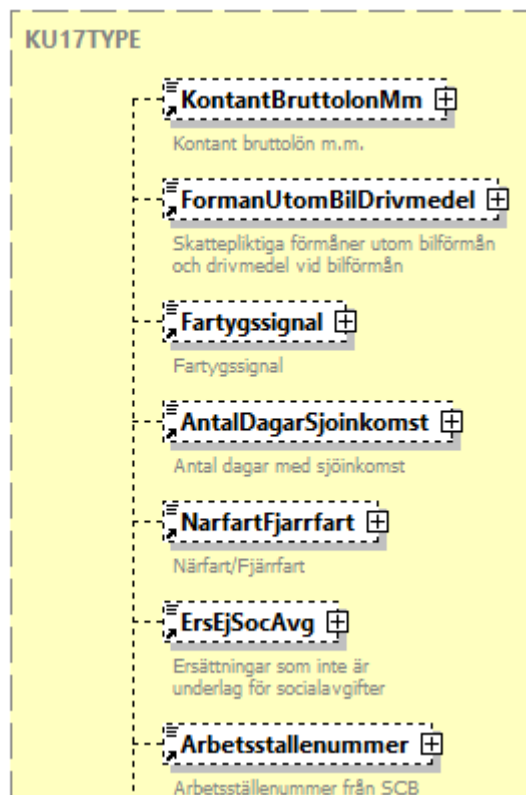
KU17TYPE

KontantBruttolonMm

Kontant bruttolön m.m.

FormanUtomBilDrivmedel

Skattepliktiga förmåner utom bilförmån och drivmedel vid bilförmån

Fartygssignal

Fartygssignal

AntalDagarSjoinkomst

Antal dagar med sjöinkomst

NarfartFjarrfart

Närfart/Fjärrfart

ErsEjSocAvg

Ersättningar som inte är underlag för socialavgifter

Arbetsstallenummer

Arbetsställenummer från SCB